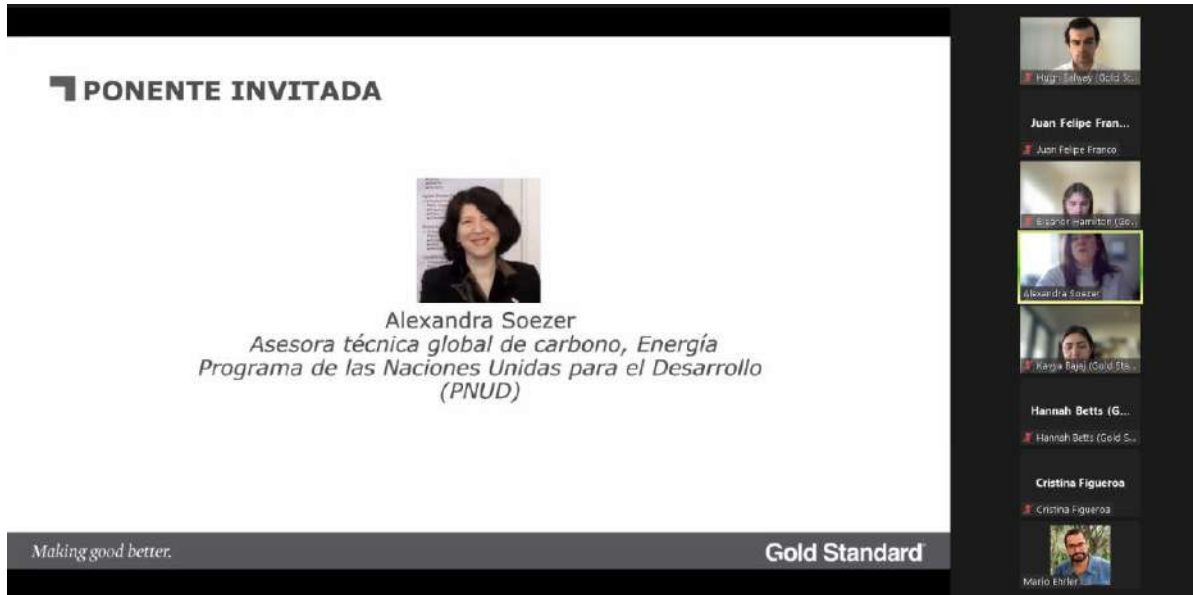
PONENTE INVITADA

Alexandra Soezer
Asesora técnica global de carbono, Energía
Programa de las Naciones Unidas para el Desarrollo
(PNUD)

Making good better.

Gold Standard

Hugh Salway (Gold S...

Juan Felipe Fran...
Juan Felipe Franco

Eleanor Hamilton (Go...

Alexandra Soezer

Kavya Bajaj (Gold Sta...

Hannah Betts (G...
Hannah Betts (Gold S...

Cristina Figueroa
Cristina Figueroa

Mario Ehrler